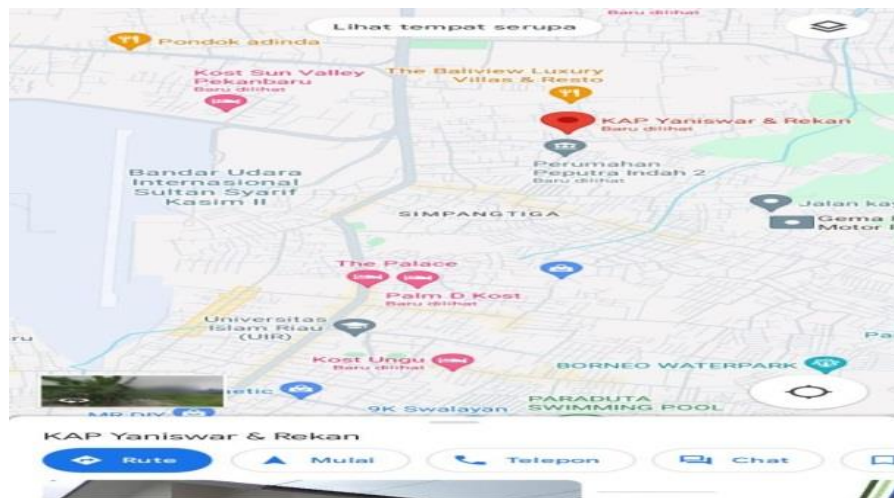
Baru dilihat
Lihat tempat serupa
Pondok adinda
Kost Sun Valley Pekanbaru
Baru dilihat
The Baliview Luxury Villas & Resto
KAP Yaniswar & Rekan
Baru dilihat
Perumahan Peputra Indah 2
Baru dilihat
Bandar Udara Internasional Sultan Syarif Kasim II
SIMPANGTIGA
Jalan ka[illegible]
Gema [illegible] Motor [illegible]
The Palace
Palm D Kost
Baru dilihat
Universitas Islam Riau (UIR)
Pa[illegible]
ru
Kost Ungu
Baru dilihat
BORNEO WATERPARK
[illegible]etic
MR DIY
9K Swalayan
PARADUTA SWIMMING POOL
KAP Yaniswar & Rekan
Rute
Mulai
Telepon
Chat